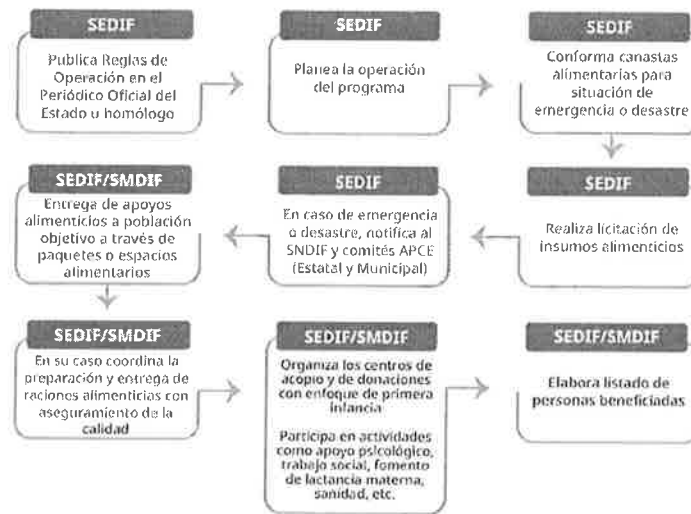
SEDIF

Publica Reglas de Operación en el Periódico Oficial del Estado u homólogo

SEDIF

Planea la operación del programa

SEDIF

Conforma canastas alimentarias para situación de emergencia o desastre

SEDIF

Realiza licitación de insumos alimenticios

SEDIF

En caso de emergencia o desastre, notifica al SNDIF y comités APCE (Estatal y Municipal)

SEDIF/SMDIF

Entrega de apoyos alimenticios a población objetivo a través de paquetes o espacios alimentarios

SEDIF/SMDIF

En su caso coordina la preparación y entrega de raciones alimenticias con aseguramiento de la calidad

SEDIF/SMDIF

Organiza los centros de acopio y de donaciones con enfoque de primera infancia

Participa en actividades como apoyo psicológico, trabajo social, fomento de lactancia materna, sanidad, etc.

SEDIF/SMDIF

Elabora listado de personas beneficiadas